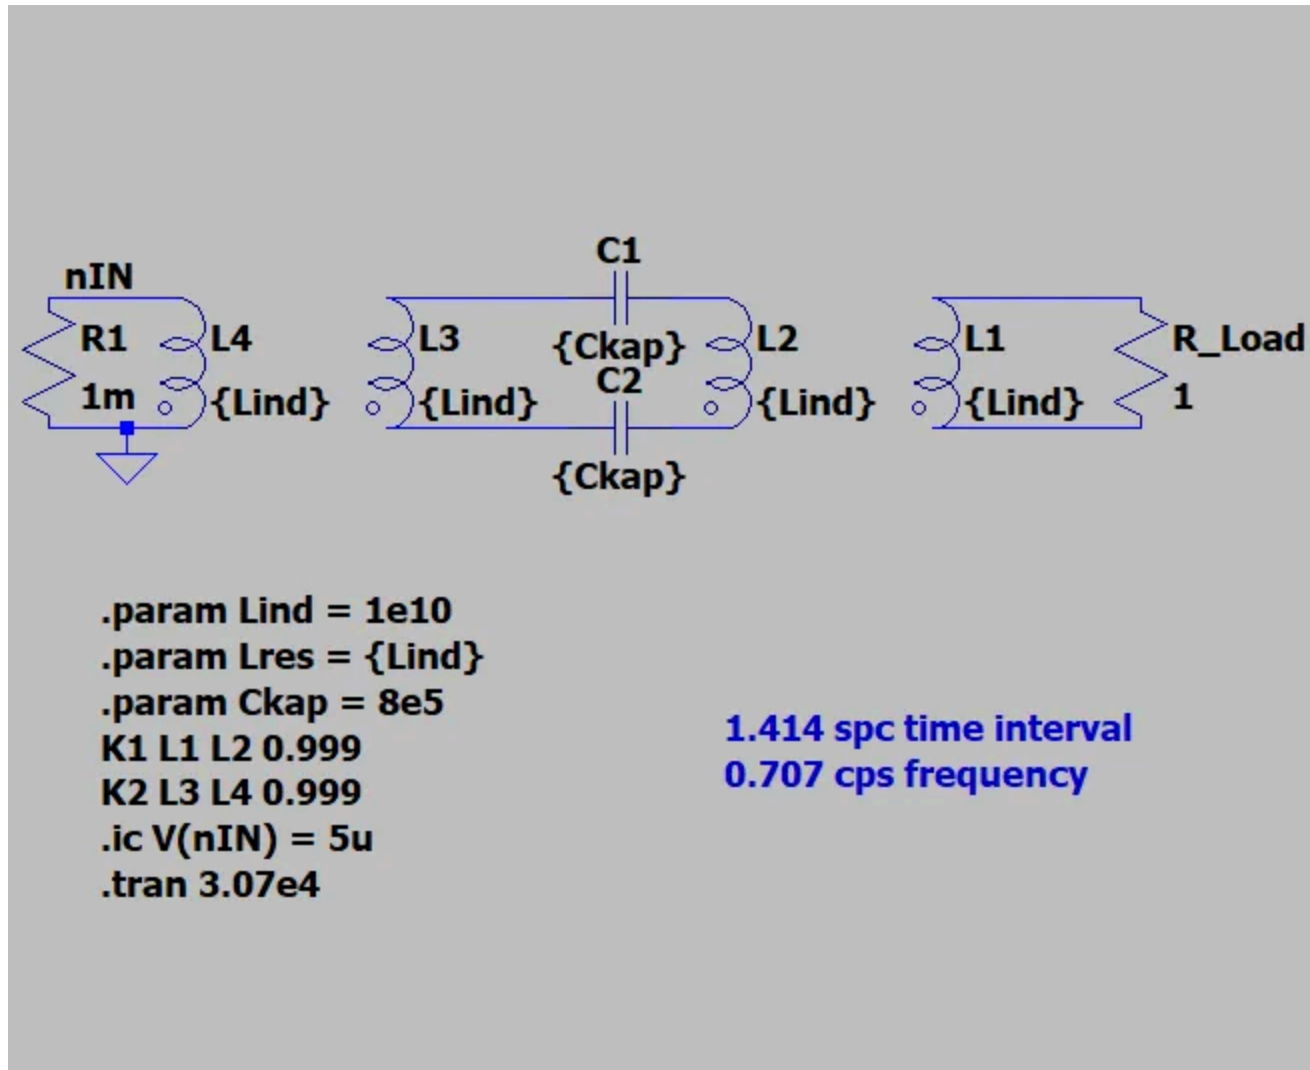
nIN
R1
1m
L4
{Lind}
L3
{Lind}
C1
{Ckap}
C2
{Ckap}
L2
{Lind}
L1
{Lind}
R_Load
1

.param Lind = 1e10
.param Lres = {Lind}
.param Ckap = 8e5
K1 L1 L2 0.999
K2 L3 L4 0.999
.ic V(nIN) = 5u
.tran 3.07e4

1.414 spc time interval
0.707 cps frequency